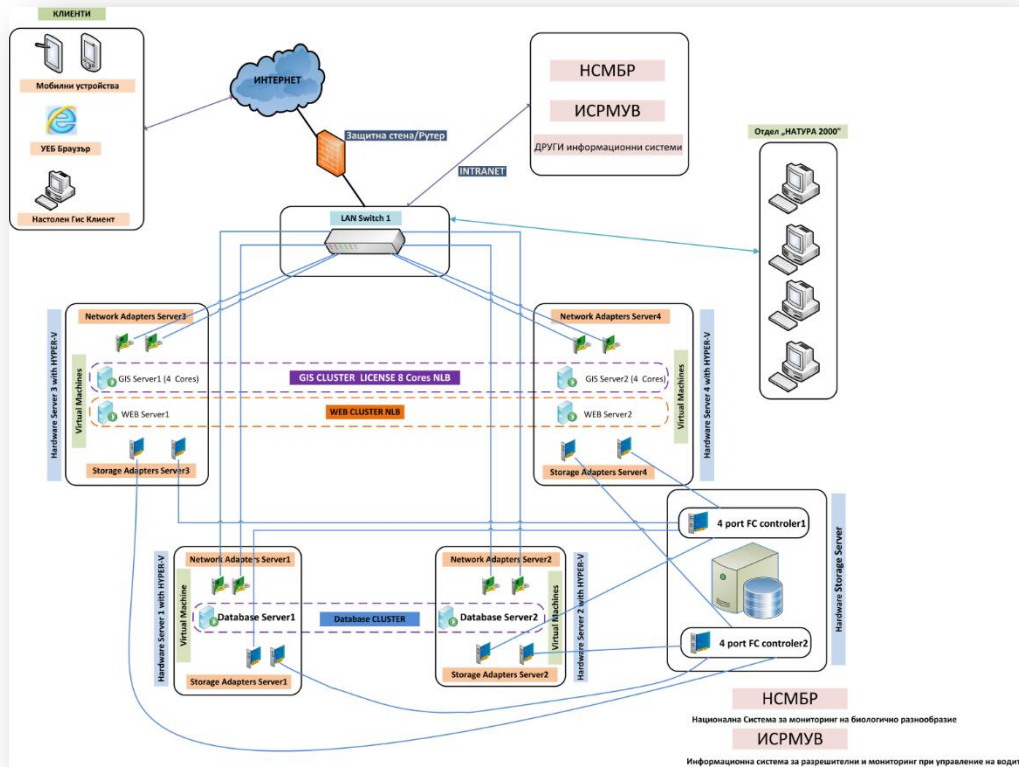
КЛИЕНТИ

Мобилни устройства

УЕБ Браузър

Настолен Гис Клиент

ИНТЕРНЕТ

Защитна стена/Рутер

НСМБР

ИСРМУВ

ДРУГИ информационни системи

INTRANET

Отдел „НАТУРА 2000"

LAN Switch 1

Network Adapters Server3

Hardware Server 3 with HYPER-V

Virtual Machines

GIS Server1 (4 Cores)

WEB Server1

Storage Adapters Server3

GIS CLUSTER LICENSE 8 Cores NLB

WEB CLUSTER NLB

Network Adapters Server4

Hardware Server 4 with HYPER-V

Virtual Machines

GIS Server2 (4 Cores)

WEB Server2

Storage Adapters Server4

4 port FC controler1

4 port FC controler2

Hardware Storage Server

Network Adapters Server1

Hardware Server 1 with HYPER-V

Virtual Machine

Database Server1

Storage Adapters Server1

Database CLUSTER

Network Adapters Server2

Hardware Server 2 with HYPER-V

Virtual Machines

Database Server2

Storage Adapters Server2

НСМБР

Национална Система за мониторинг на биологично разнообразие

ИСРМУВ

Информационна система за разрешителни и мониторинг при управление на води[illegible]